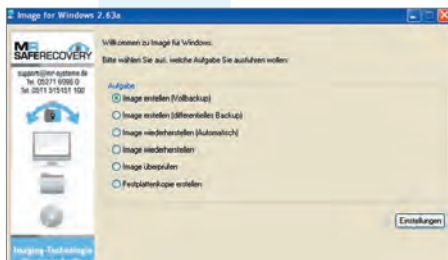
Image for Windows 2.63a

MR SAFERECOVERY

support@mr-systeme.de
Tel. 05271 6998 0
Tel. 0511 515151 100

Imaging-Technologie

Willkommen zu Image für Windows.

Bitte wählen Sie aus, welche Aufgabe Sie ausführen wollen:

Aufgabe

Image erstellen (Vollbackup)

Image erstellen (differentielles Backup)

Image wiederherstellen (Automatisch)

Image wiederherstellen

Image überprüfen

Festplattenkopie erstellen

Einstellungen